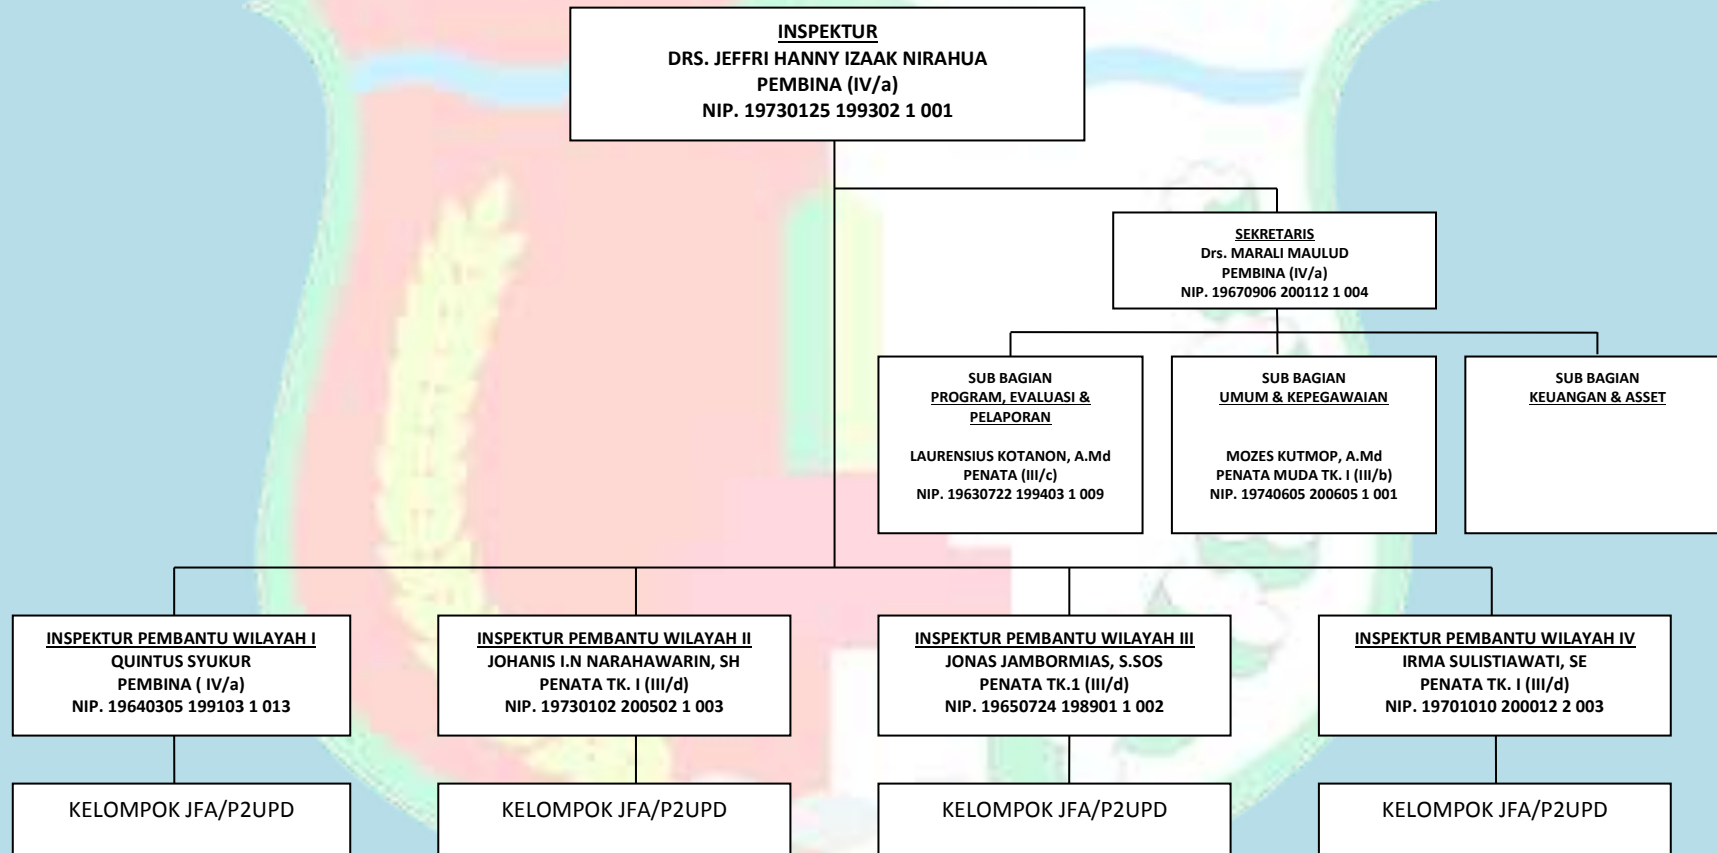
INSPEKTUR
DRS. JEFFRI HANNY IZAAK NIRAHUA
PEMBINA (IV/a)
NIP. 19730125 199302 1 001

SEKRETARIS
Drs. MARALI MAULUD
PEMBINA (IV/a)
NIP. 19670906 200112 1 004

SUB BAGIAN
PROGRAM, EVALUASI & PELAPORAN

LAURENSIUS KOTANON, A.Md
PENATA (III/c)
NIP. 19630722 199403 1 009

SUB BAGIAN
UMUM & KEPEGAWAIAN

MOZES KUTMOP, A.Md
PENATA MUDA TK. I (III/b)
NIP. 19740605 200605 1 001

SUB BAGIAN
KEUANGAN & ASSET

INSPEKTUR PEMBANTU WILAYAH I
QUINTUS SYUKUR
PEMBINA ( IV/a)
NIP. 19640305 199103 1 013

INSPEKTUR PEMBANTU WILAYAH II
JOHANIS I.N NARAHAWARIN, SH
PENATA TK. I (III/d)
NIP. 19730102 200502 1 003

INSPEKTUR PEMBANTU WILAYAH III
JONAS JAMBORMIAS, S.SOS
PENATA TK.1 (III/d)
NIP. 19650724 198901 1 002

INSPEKTUR PEMBANTU WILAYAH IV
IRMA SULISTIAWATI, SE
PENATA TK. I (III/d)
NIP. 19701010 200012 2 003

KELOMPOK JFA/P2UPD

KELOMPOK JFA/P2UPD

KELOMPOK JFA/P2UPD

KELOMPOK JFA/P2UPD